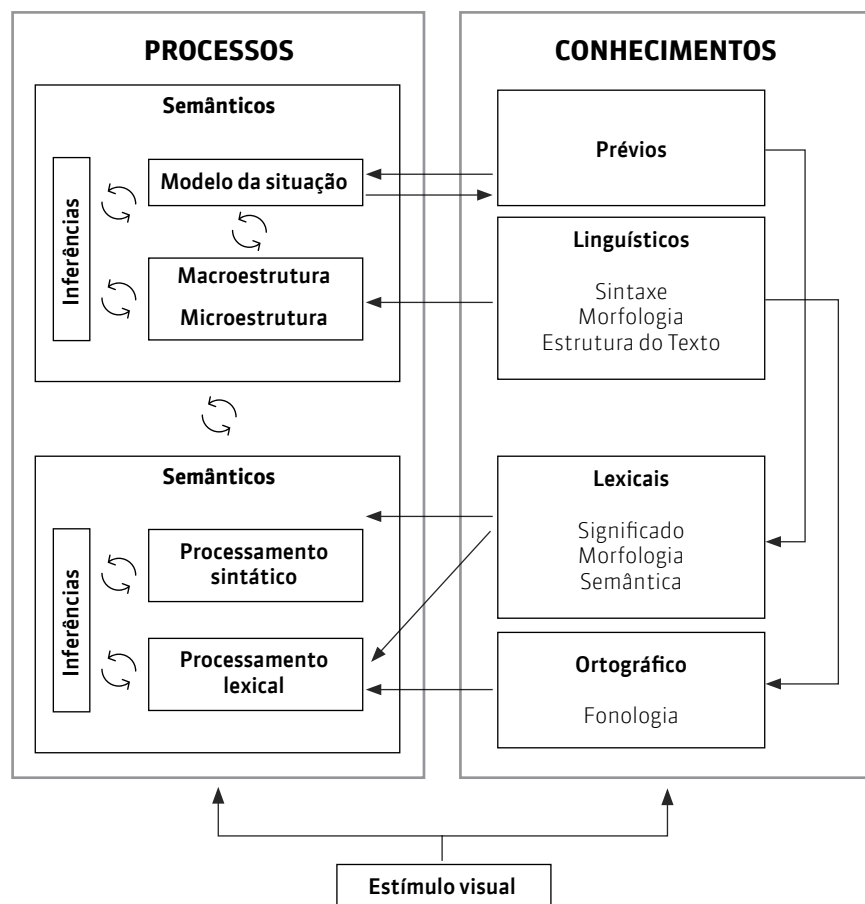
PROCESSOS

Semânticos

Inferências

Modelo da situação

Macroestrutura

Microestrutura

Semânticos

Inferências

Processamento sintático

Processamento lexical

CONHECIMENTOS

Prévios

Linguísticos

Sintaxe
Morfologia
Estrutura do Texto

Lexicais

Significado
Morfologia
Semântica

Ortográfico

Fonologia

Estímulo visual